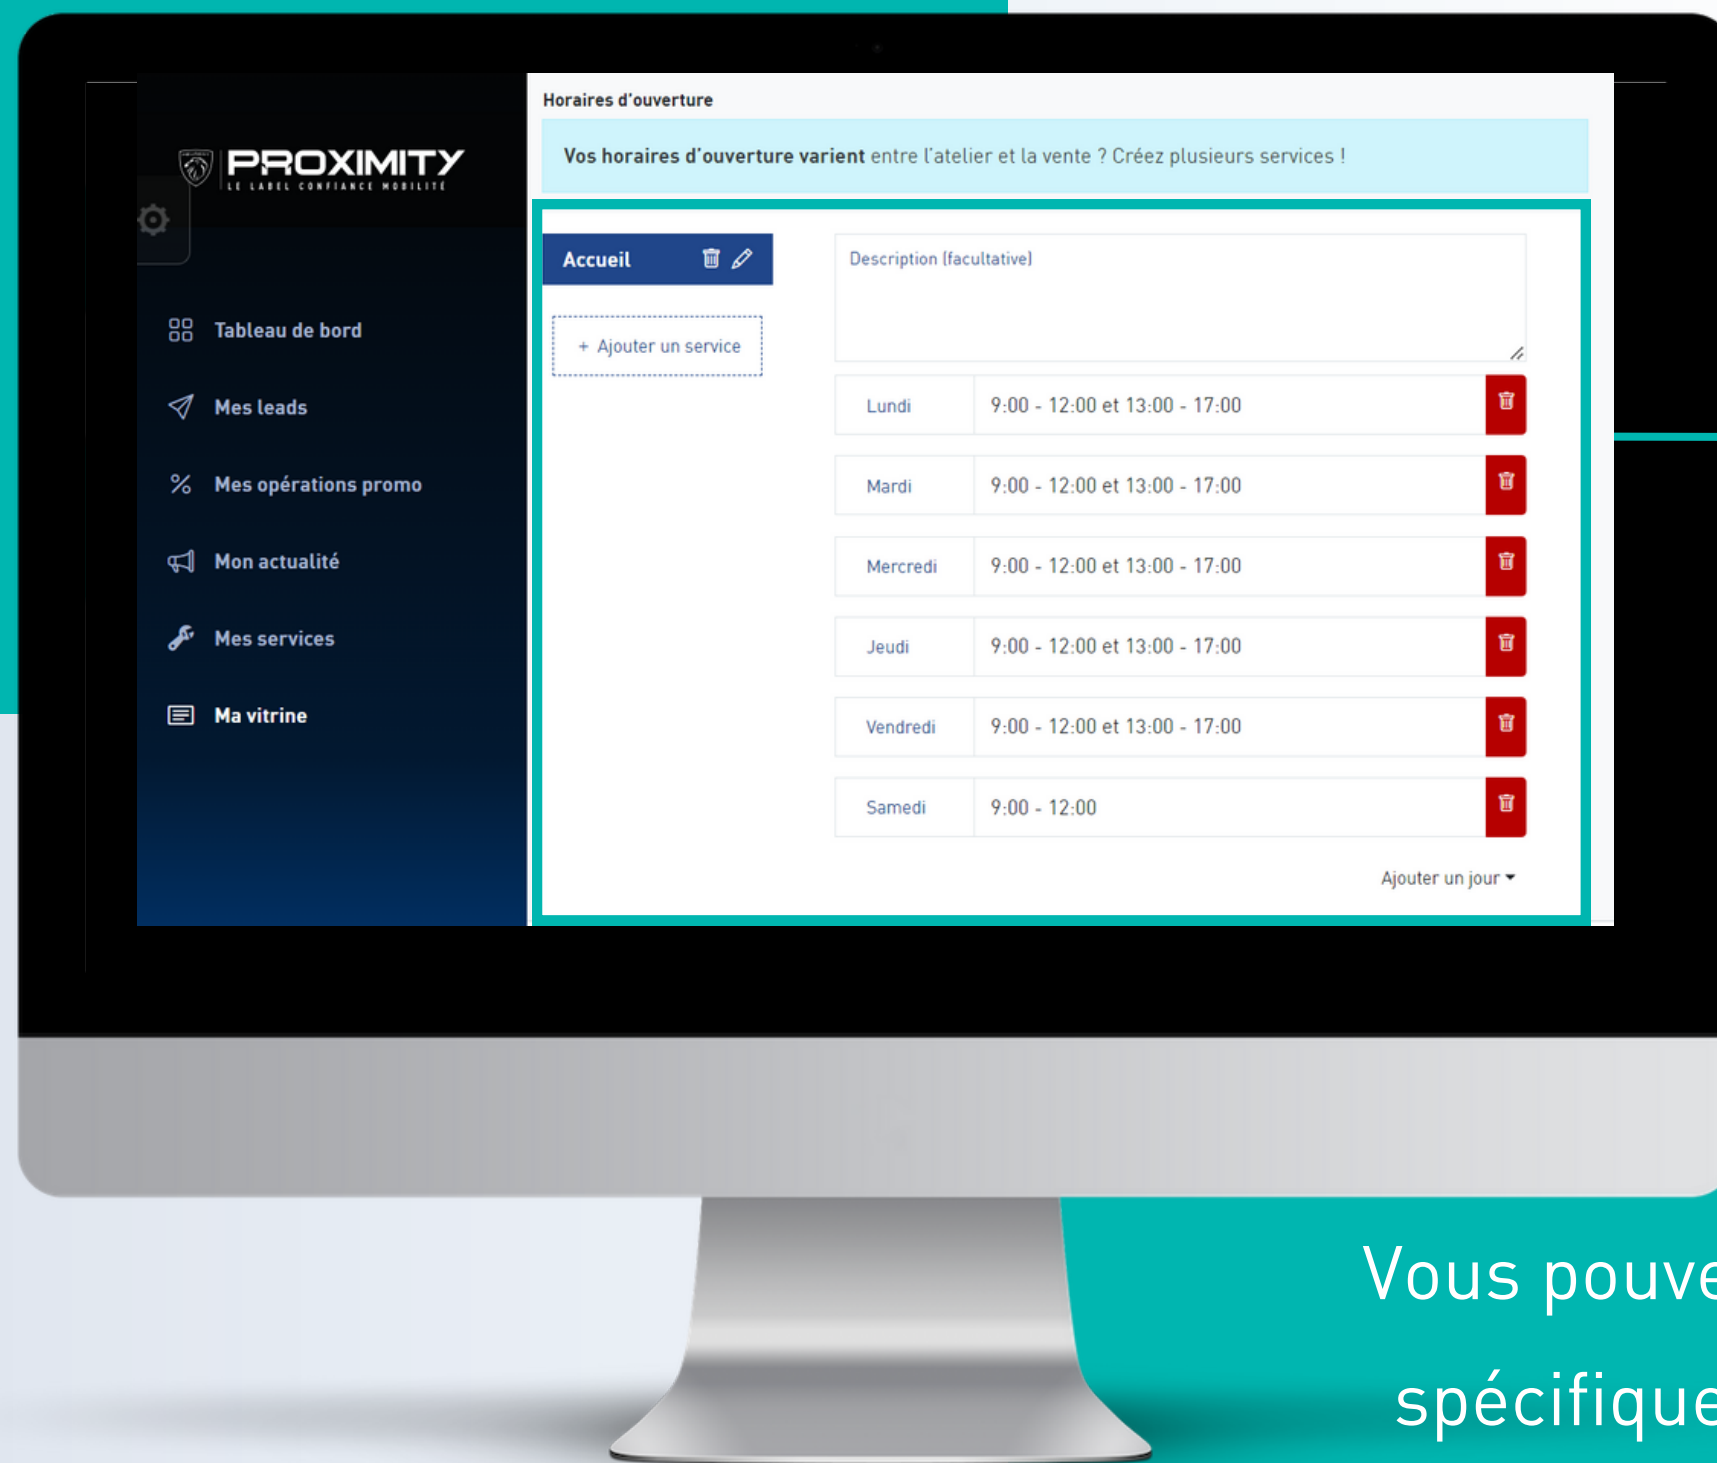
PROXIMITY
LE LABEL CONFIANCE MOBILITÉ

Tableau de bord

Mes leads

Mes opérations promo

Mon actualité

Mes services

Ma vitrine

Horaires d'ouverture

Vos horaires d'ouverture varient entre l'atelier et la vente ? Créez plusieurs services !

Accueil

+ Ajouter un service

Description (facultative)

| Lundi | 9:00 - 12:00 et 13:00 - 17:00 |
|---|---|
| Mardi | 9:00 - 12:00 et 13:00 - 17:00 |
| Mercredi | 9:00 - 12:00 et 13:00 - 17:00 |
| Jeudi | 9:00 - 12:00 et 13:00 - 17:00 |
| Vendredi | 9:00 - 12:00 et 13:00 - 17:00 |
| Samedi | 9:00 - 12:00 |

Ajouter un jour

Vous pouve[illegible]

spécifique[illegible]